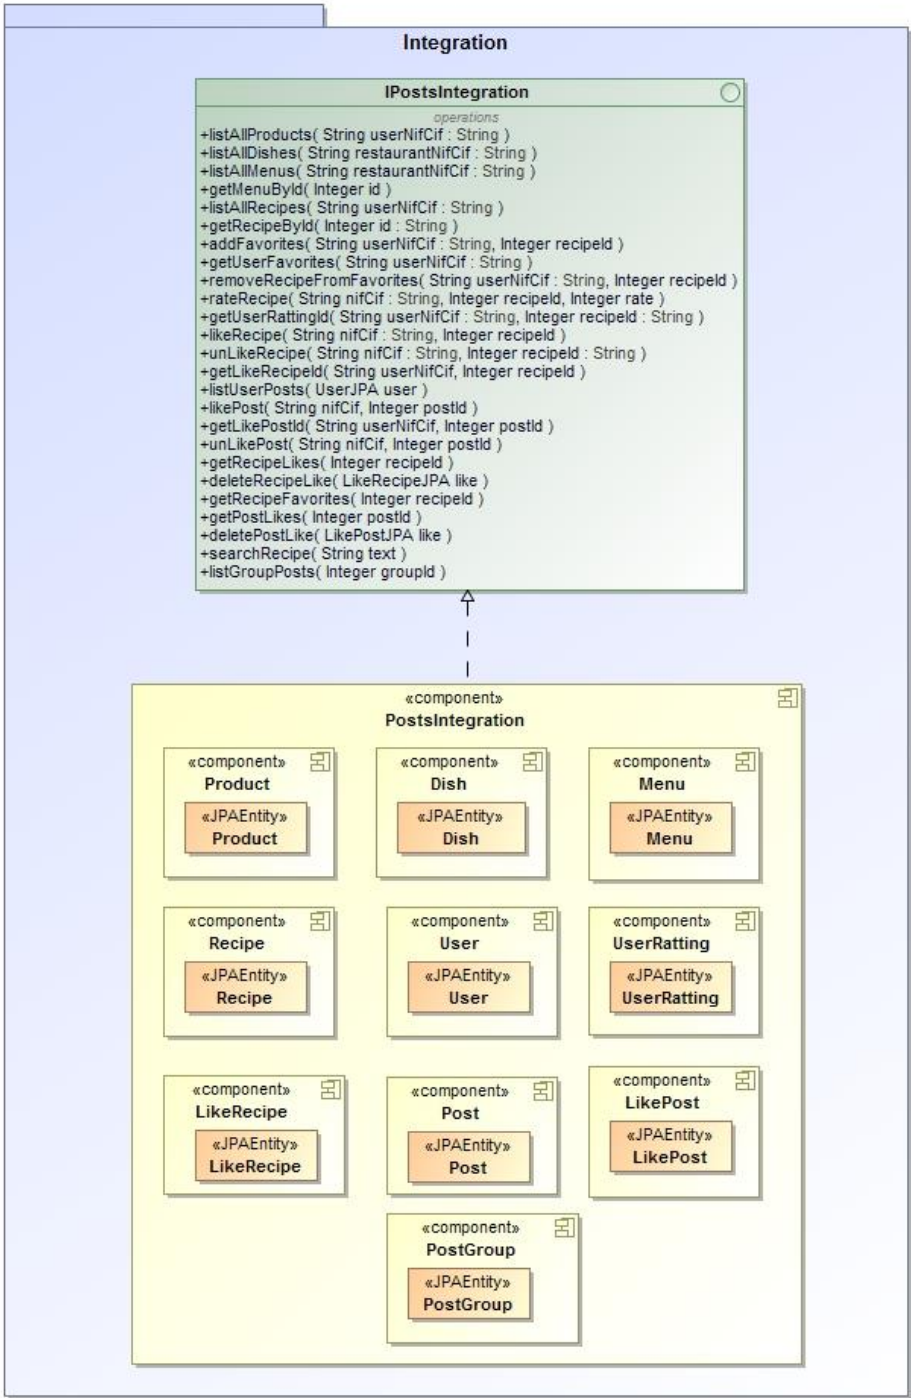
Integration

IPostsIntegration

operations

+listAllProducts( String userNifCif : String )
+listAllDishes( String restaurantNifCif : String )
+listAllMenus( String restaurantNifCif : String )
+getMenuById( Integer id )
+listAllRecipes( String userNifCif : String )
+getRecipeById( Integer id : String )
+addFavorites( String userNifCif : String, Integer recipeId )
+getUserFavorites( String userNifCif : String )
+removeRecipeFromFavorites( String userNifCif : String, Integer recipeId )
+rateRecipe( String nifCif : String, Integer recipeId, Integer rate )
+getUserRattingId( String userNifCif : String, Integer recipeId : String )
+likeRecipe( String nifCif : String, Integer recipeId )
+unLikeRecipe( String nifCif : String, Integer recipeId : String )
+getLikeRecipeId( String userNifCif, Integer recipeId )
+listUserPosts( UserJPA user )
+likePost( String nifCif, Integer postId )
+getLikePostId( String userNifCif, Integer postId )
+unLikePost( String nifCif, Integer postId )
+getRecipeLikes( Integer recipeId )
+deleteRecipeLike( LikeRecipeJPA like )
+getRecipeFavorites( Integer recipeId )
+getPostLikes( Integer postId )
+deletePostLike( LikePostJPA like )
+searchRecipe( String text )
+listGroupPosts( Integer groupId )

«component»
PostsIntegration

«component»
Product
«JPAEntity»
Product

«component»
Dish
«JPAEntity»
Dish

«component»
Menu
«JPAEntity»
Menu

«component»
Recipe
«JPAEntity»
Recipe

«component»
User
«JPAEntity»
User

«component»
UserRatting
«JPAEntity»
UserRatting

«component»
LikeRecipe
«JPAEntity»
LikeRecipe

«component»
Post
«JPAEntity»
Post

«component»
LikePost
«JPAEntity»
LikePost

«component»
PostGroup
«JPAEntity»
PostGroup